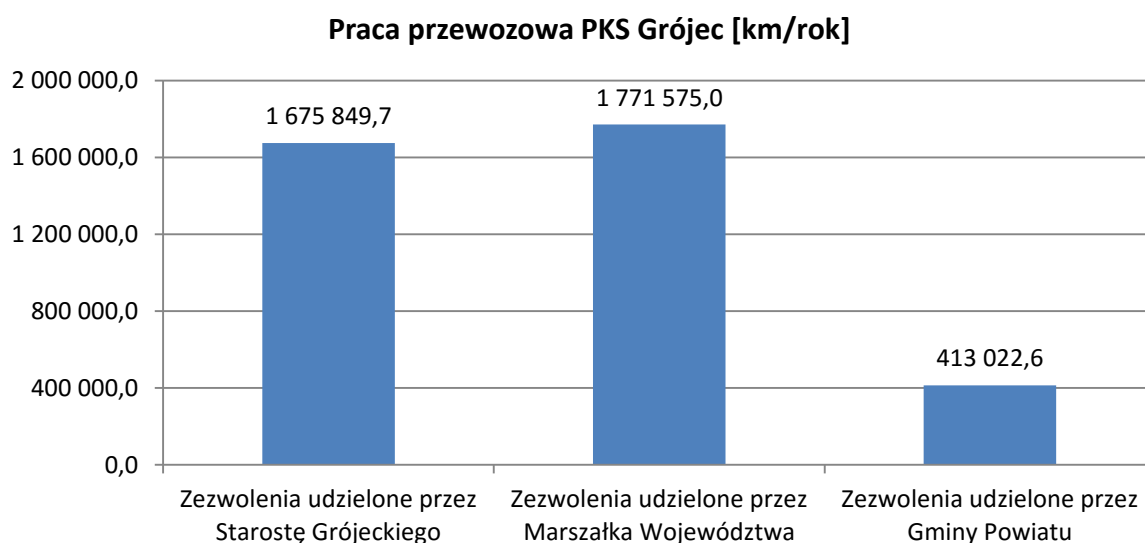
Praca przewozowa PKS Grójec [km/rok]

2 000 000,0
1 600 000,0
1 200 000,0
800 000,0
400 000,0
0,0

1 675 849,7
1 771 575,0
413 022,6

Zezwolenia udzielone przez Starostę Grójeckiego
Zezwolenia udzielone przez Marszałka Województwa
Zezwolenia udzielone przez Gminy Powiatu